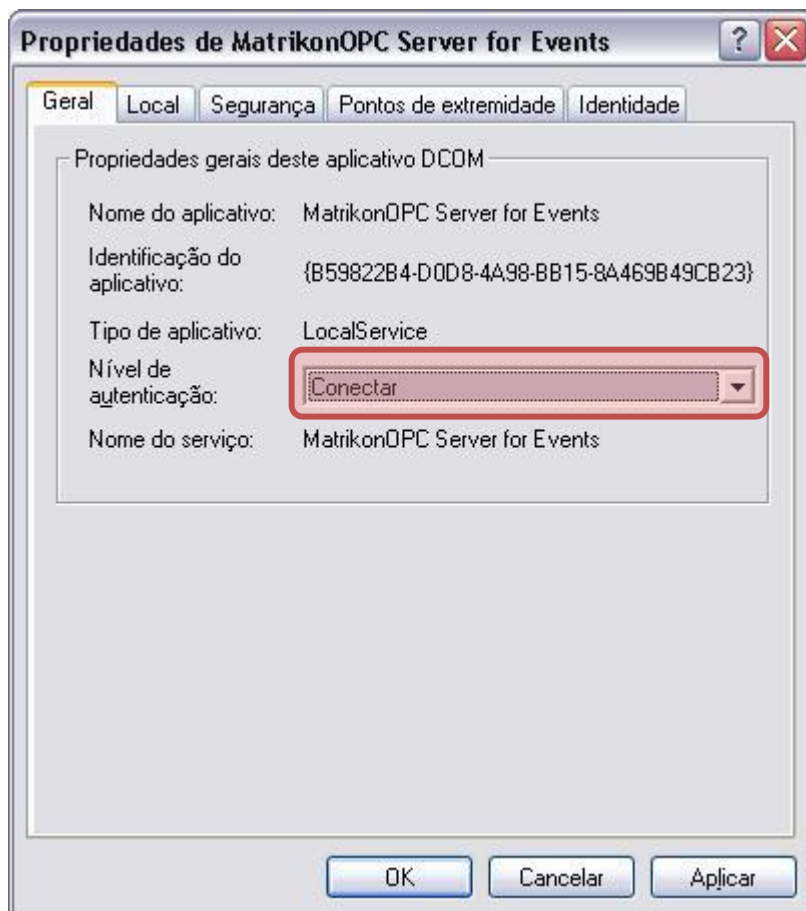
Propriedades de MatrikonOPC Server for Events

?

Geral | Local | Segurança | Pontos de extremidade | Identidade

Propriedades gerais deste aplicativo DCOM

Nome do aplicativo: MatrikonOPC Server for Events

Identificação do aplicativo: {B59822B4-D0D8-4A98-BB15-8A469B49CB23}

Tipo de aplicativo: LocalService

Nível de autenticação: Conectar

Nome do serviço: MatrikonOPC Server for Events

OK | Cancelar | Aplicar